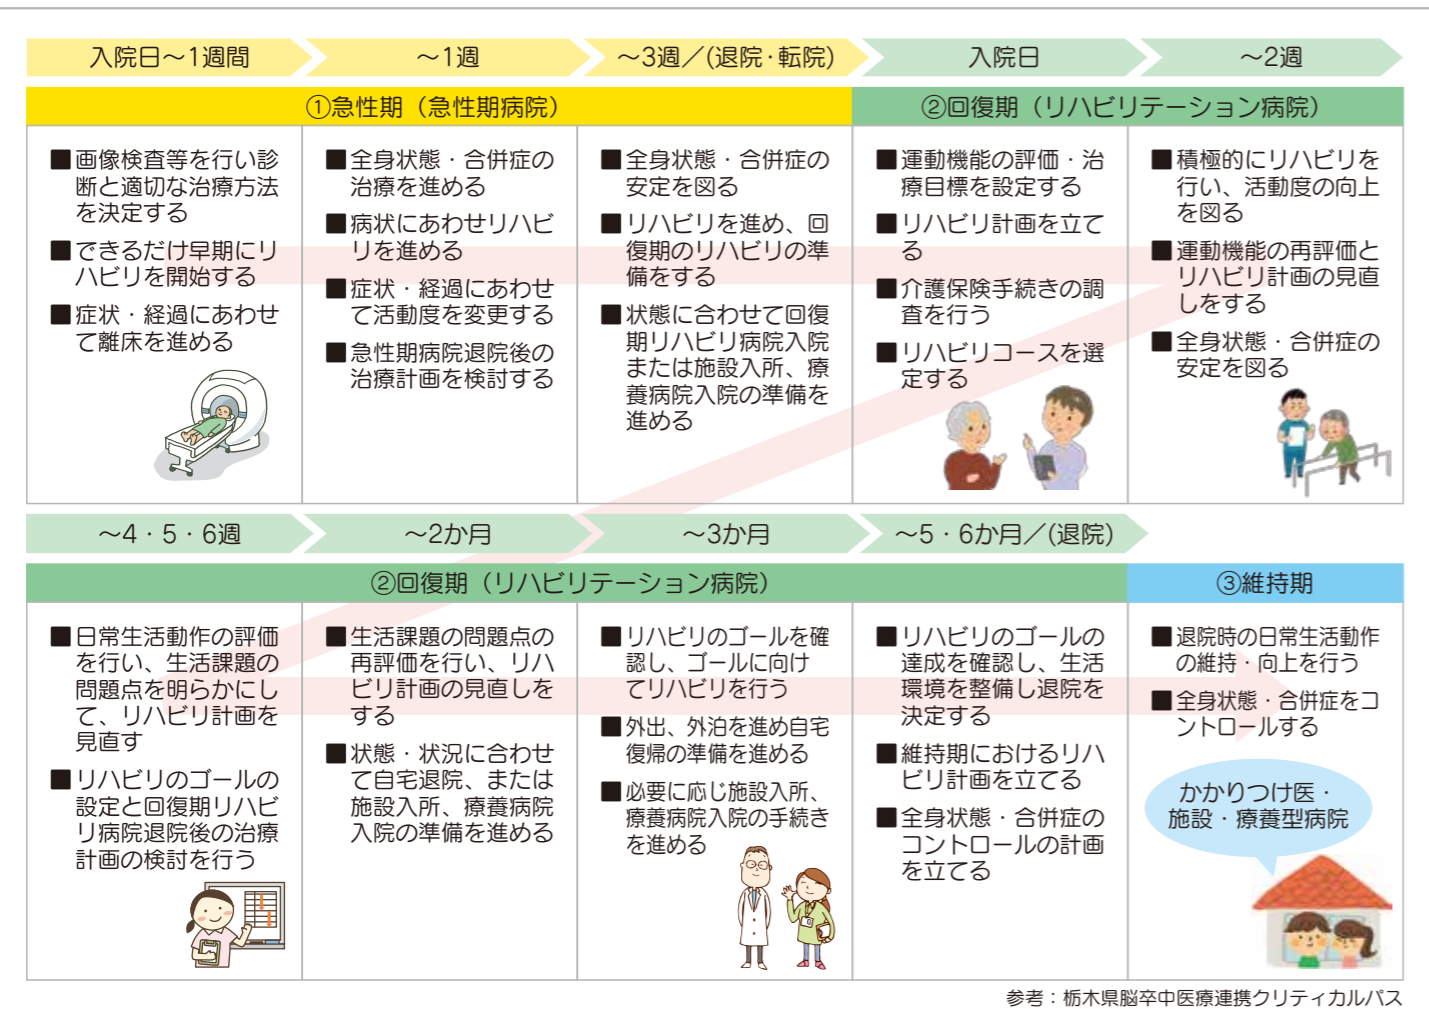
入院日〜1週間 | 〜1週 | 〜3週／(退院・転院) | 入院日 | 〜2週

①急性期（急性期病院）

②回復期（リハビリテーション病院）

■画像検査等を行い診断と適切な治療方法を決定する
■できるだけ早期にリハビリを開始する
■症状・経過にあわせて離床を進める

■全身状態・合併症の治療を進める
■病状にあわせリハビリを進める
■症状・経過にあわせて活動度を変更する
■急性期病院退院後の治療計画を検討する

■全身状態・合併症の安定を図る
■リハビリを進め、回復期のリハビリの準備をする
■状態に合わせて回復期リハビリ病院入院または施設入所、療養病院入院の準備を進める

■運動機能の評価・治療目標を設定する
■リハビリ計画を立てる
■介護保険手続きの調査を行う
■リハビリコースを選定する

■積極的にリハビリを行い、活動度の向上を図る
■運動機能の再評価とリハビリ計画の見直しをする
■全身状態・合併症の安定を図る

〜4・5・6週 | 〜2か月 | 〜3か月 | 〜5・6か月／(退院)

②回復期（リハビリテーション病院）

③維持期

■日常生活動作の評価を行い、生活課題の問題点を明らかにして、リハビリ計画を見直す
■リハビリのゴールの設定と回復期リハビリ病院退院後の治療計画の検討を行う

■生活課題の問題点の再評価を行い、リハビリ計画の見直しをする
■状態・状況に合わせて自宅退院、または施設入所、療養病院入院の準備を進める

■リハビリのゴールを確認し、ゴールに向けてリハビリを行う
■外出、外泊を進め自宅復帰の準備を進める
■必要に応じ施設入所、療養病院入院の手続きを進める

■リハビリのゴールの達成を確認し、生活環境を整備し退院を決定する
■維持期におけるリハビリ計画を立てる
■全身状態・合併症のコントロールの計画を立てる

■退院時の日常生活動作の維持・向上を行う
■全身状態・合併症をコントロールする

かかりつけ医・施設・療養型病院

参考：栃木県脳卒中医療連携クリティカルパス